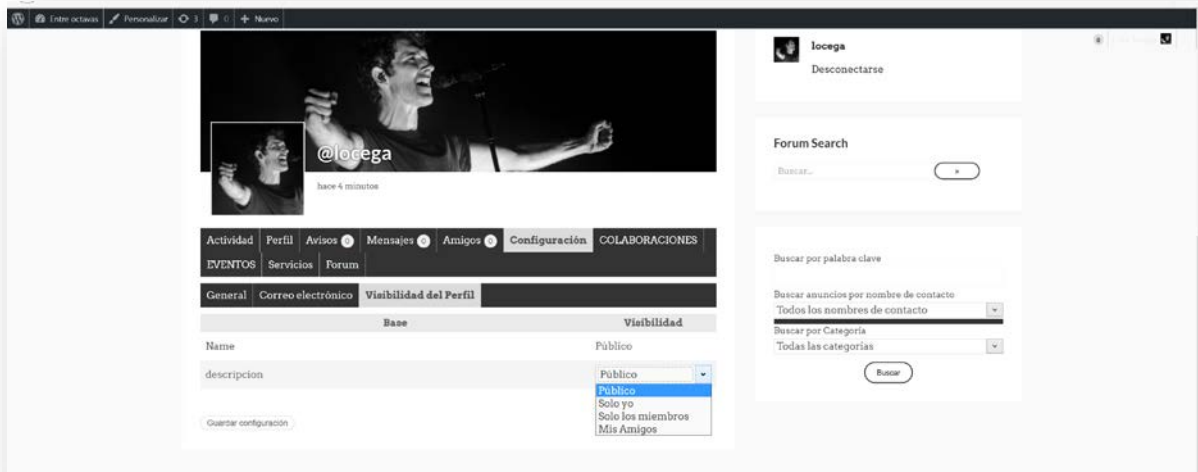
Entre octavas  Personalizar  3  0  + Nuevo

@locega

hace 4 minutos

Actividad | Perfil | Avisos 0 | Mensajes 0 | Amigos 0 | Configuración | COLABORACIONES | EVENTOS | Servicios | Forum

General | Correo electrónico | Visibilidad del Perfil

| Base | Visibilidad |
|---|---|
| Name | Público |
| descripcion | Público |

Público
Solo yo
Solo los miembros
Mis Amigos

Guardar configuración

locega

Desconectarse

Forum Search

Buscar...

»

Buscar por palabra clave

Buscar anuncios por nombre de contacto

Todos los nombres de contacto

Buscar por Categoría

Todas las categorías

Buscar